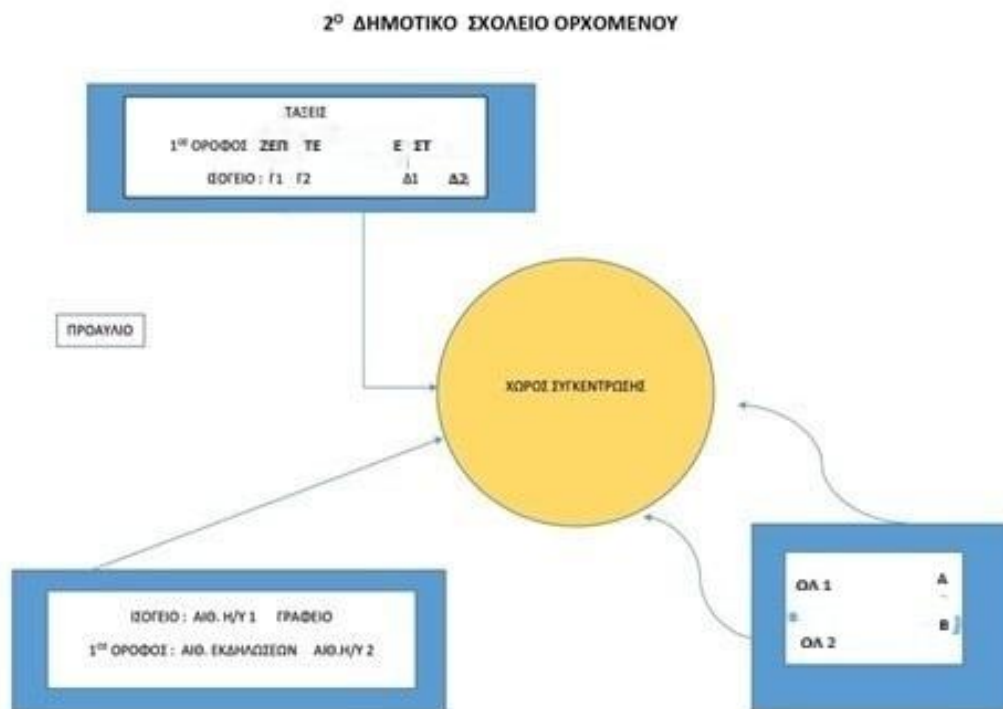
2$^{Ο}$ ΔΗΜΟΤΙΚΟ ΣΧΟΛΕΙΟ ΟΡΧΟΜΕΝΟΥ

ΤΑΞΕΙΣ

1$^{ος}$ ΟΡΟΦΟΣ ΖΕΠ ΤΕ Ε ΣΤ

ΙΣΟΓΕΙΟ : Γ1 Γ2 Δ1 Δ2

ΠΡΟΑΥΛΙΟ

ΧΩΡΟΣ ΣΥΓΚΕΝΤΡΩΣΗΣ

ΙΣΟΓΕΙΟ : ΑΙΘ. Η/Υ 1 ΓΡΑΦΕΙΟ

1$^{ος}$ ΟΡΟΦΟΣ : ΑΙΘ. ΕΚΔΗΛΩΣΕΩΝ ΑΙΘ.Η/Υ 2

ΟΛ 1 Α

ΟΛ 2 Β